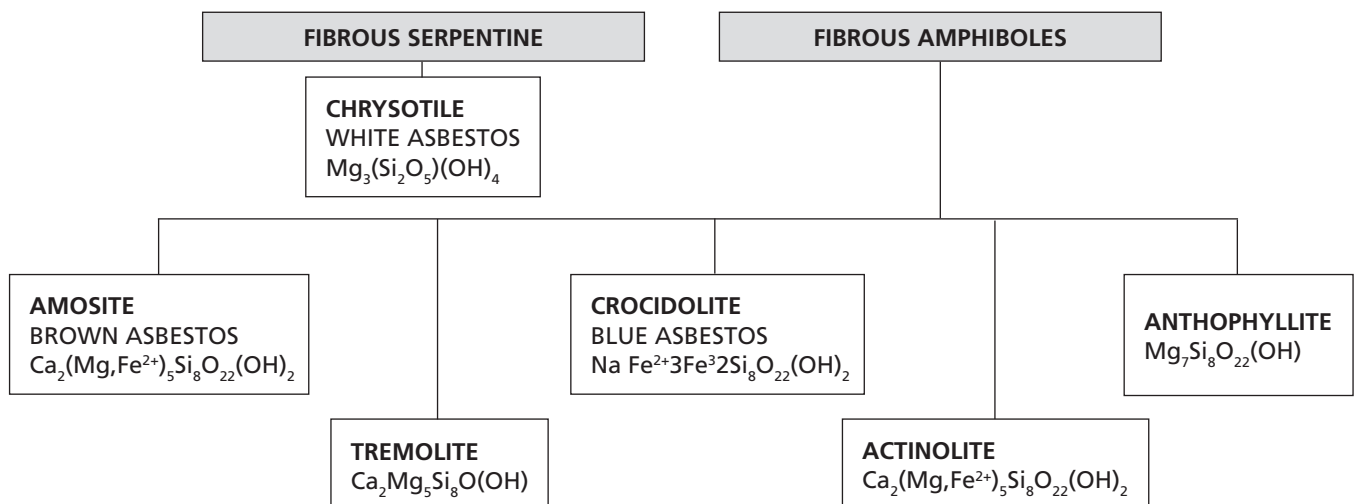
FIBROUS SERPENTINE

FIBROUS AMPHIBOLES

**CHRYSOTILE**
WHITE ASBESTOS
$Mg_3(Si_2O_5)(OH)_4$

**AMOSITE**
BROWN ASBESTOS
$Ca_2(Mg,Fe^{2+})_5Si_8O_{22}(OH)_2$

**CROCIDOLITE**
BLUE ASBESTOS
Na $Fe^{2+}3Fe^{3}2Si_8O_{22}(OH)_2$

**ANTHOPHYLLITE**
$Mg_7Si_8O_{22}(OH)$

**TREMOLITE**
$Ca_2Mg_5Si_8O(OH)$

**ACTINOLITE**
$Ca_2(Mg,Fe^{2+})_5Si_8O_{22}(OH)_2$